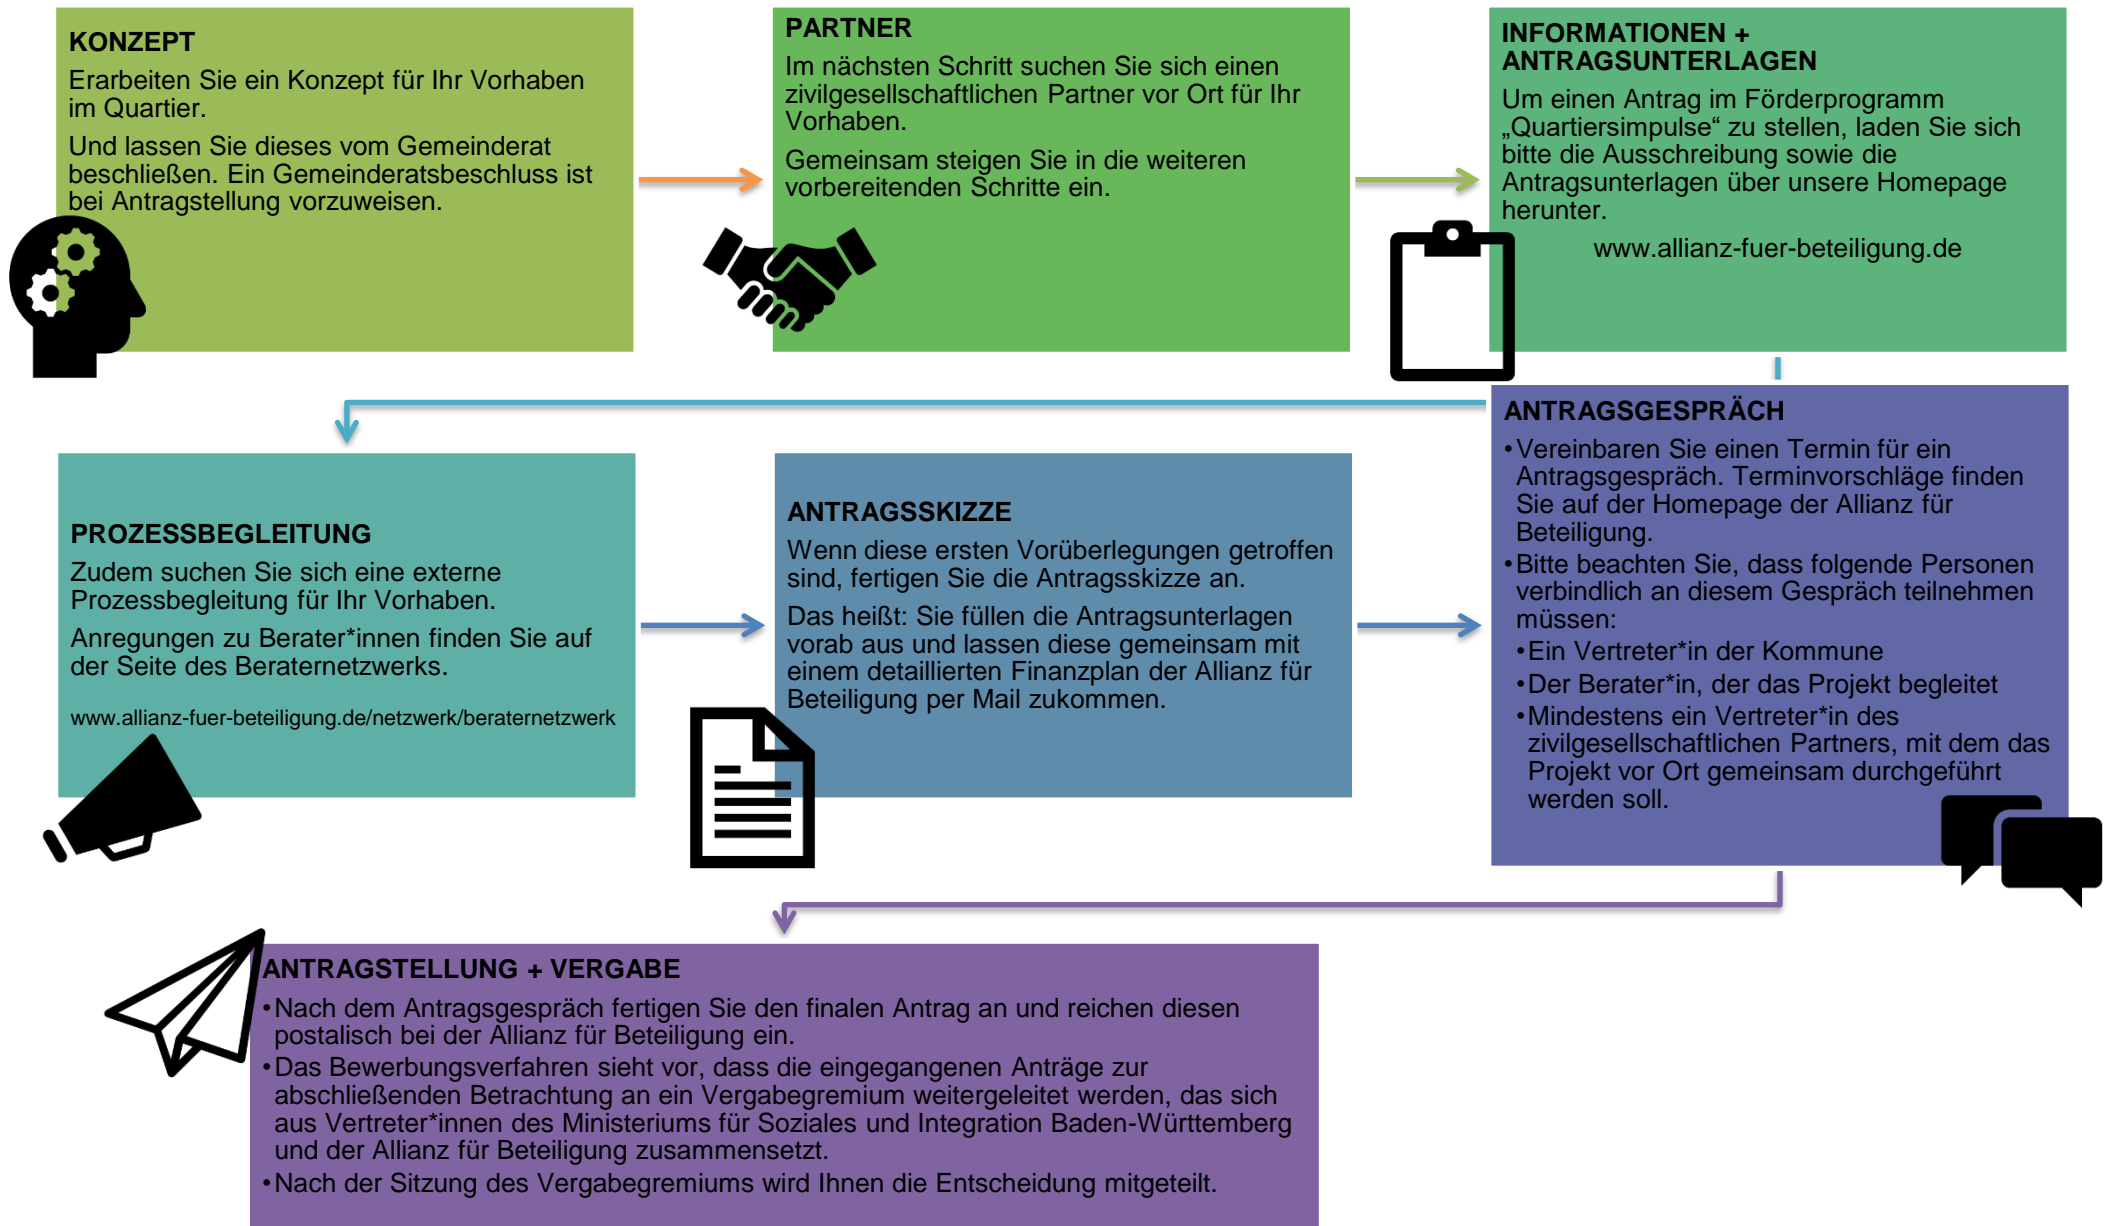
KONZEPT
Erarbeiten Sie ein Konzept für Ihr Vorhaben im Quartier.

Und lassen Sie dieses vom Gemeinderat beschließen. Ein Gemeinderatsbeschluss ist bei Antragstellung vorzuweisen.

PARTNER
Im nächsten Schritt suchen Sie sich einen zivilgesellschaftlichen Partner vor Ort für Ihr Vorhaben.

Gemeinsam steigen Sie in die weiteren vorbereitenden Schritte ein.

INFORMATIONEN + ANTRAGSUNTERLAGEN
Um einen Antrag im Förderprogramm „Quartiersimpulse“ zu stellen, laden Sie sich bitte die Ausschreibung sowie die Antragsunterlagen über unsere Homepage herunter.

www.allianz-fuer-beteiligung.de

ANTRAGSGESPRÄCH
•Vereinbaren Sie einen Termin für ein Antragsgespräch. Terminvorschläge finden Sie auf der Homepage der Allianz für Beteiligung.
•Bitte beachten Sie, dass folgende Personen verbindlich an diesem Gespräch teilnehmen müssen:
•Ein Vertreter*in der Kommune
•Der Berater*in, der das Projekt begleitet
•Mindestens ein Vertreter*in des zivilgesellschaftlichen Partners, mit dem das Projekt vor Ort gemeinsam durchgeführt werden soll.

PROZESSBEGLEITUNG
Zudem suchen Sie sich eine externe Prozessbegleitung für Ihr Vorhaben.

Anregungen zu Berater*innen finden Sie auf der Seite des Beraternetzwerks.

www.allianz-fuer-beteiligung.de/netzwerk/beraternetzwerk

ANTRAGSSKIZZE
Wenn diese ersten Vorüberlegungen getroffen sind, fertigen Sie die Antragsskizze an.

Das heißt: Sie füllen die Antragsunterlagen vorab aus und lassen diese gemeinsam mit einem detaillierten Finanzplan der Allianz für Beteiligung per Mail zukommen.

ANTRAGSTELLUNG + VERGABE
•Nach dem Antragsgespräch fertigen Sie den finalen Antrag an und reichen diesen postalisch bei der Allianz für Beteiligung ein.
•Das Bewerbungsverfahren sieht vor, dass die eingegangenen Anträge zur abschließenden Betrachtung an ein Vergabegremium weitergeleitet werden, das sich aus Vertreter*innen des Ministeriums für Soziales und Integration Baden-Württemberg und der Allianz für Beteiligung zusammensetzt.
•Nach der Sitzung des Vergabegremiums wird Ihnen die Entscheidung mitgeteilt.